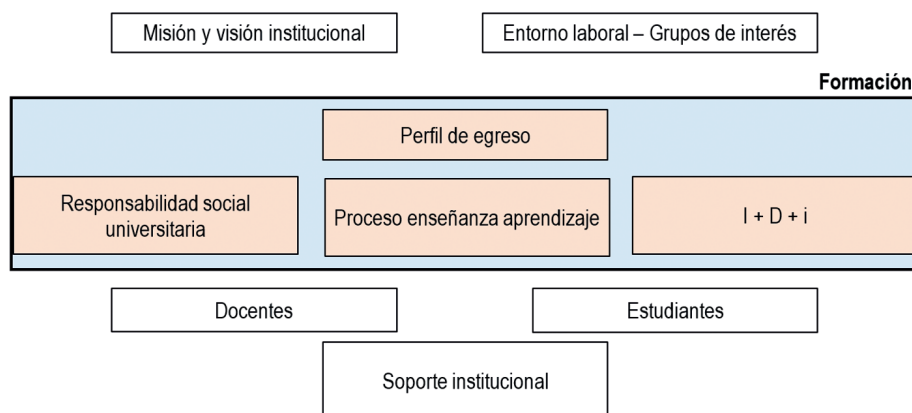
Misión y visión institucional

Entorno laboral – Grupos de interés

Formación

Perfil de egreso

Responsabilidad social universitaria

Proceso enseñanza aprendizaje

I + D + i

Docentes

Estudiantes

Soporte institucional